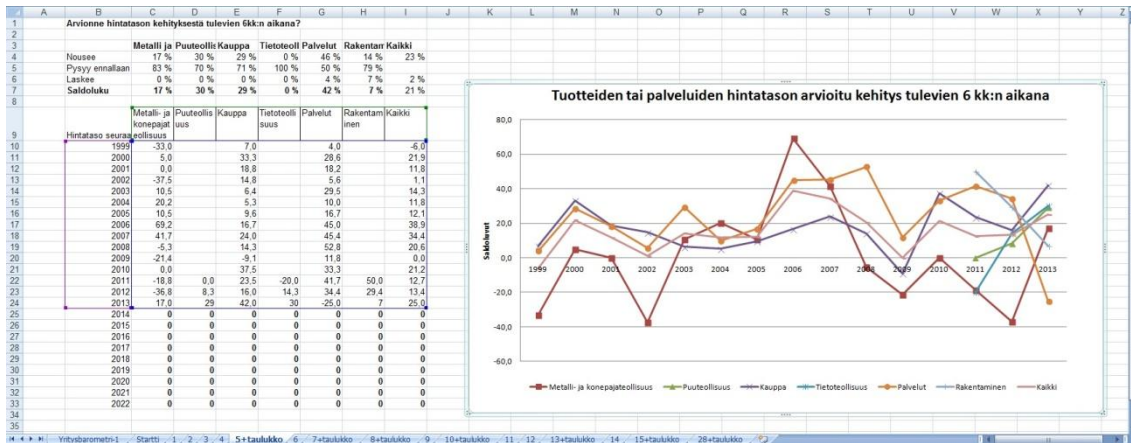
Arvionne hintatason kehityksestä tulevien 6kk:n aikana?

| | Metalli ja | Puuteollis | Kauppa | Tietoteoll | Palvelut | Rakentam | Kaikki |
|---|---|---|---|---|---|---|---|
| Nousee | 17 % | 30 % | 29 % | 0 % | 46 % | 14 % | 23 % |
| Pysyy ennallaan | 83 % | 70 % | 71 % | 100 % | 50 % | 79 % | |
| Laskee | 0 % | 0 % | 0 % | 0 % | 4 % | 7 % | 2 % |
| Saldoluku | 17 % | 30 % | 29 % | 0 % | 42 % | 7 % | 21 % |

| Hintataso seuraa | Metalli- ja konepajateollisuus | Puuteollisuus | Kauppa | Tietoteollisuus | Palvelut | Rakentaminen | Kaikki |
|---|---|---|---|---|---|---|---|
| 1999 | -33,0 | | 7,0 | | 4,0 | | -6,0 |
| 2000 | 5,0 | | 33,3 | | 28,6 | | 21,9 |
| 2001 | 0,0 | | 18,8 | | 18,2 | | 11,8 |
| 2002 | -37,5 | | 14,8 | | 5,6 | | 1,1 |
| 2003 | 10,5 | | 6,4 | | 29,5 | | 14,3 |
| 2004 | 20,2 | | 5,3 | | 10,0 | | 11,8 |
| 2005 | 10,5 | | 9,6 | | 16,7 | | 12,1 |
| 2006 | 69,2 | | 16,7 | | 45,0 | | 38,9 |
| 2007 | 41,7 | | 24,0 | | 45,4 | | 34,4 |
| 2008 | -5,3 | | 14,3 | | 52,8 | | 20,6 |
| 2009 | -21,4 | | -9,1 | | 11,8 | | 0,0 |
| 2010 | 0,0 | | 37,5 | | 33,3 | | 21,2 |
| 2011 | -18,8 | 0,0 | 23,5 | -20,0 | 41,7 | 50,0 | 12,7 |
| 2012 | -36,8 | 8,3 | 16,0 | 14,3 | 34,4 | 29,4 | 13,4 |
| 2013 | 17,0 | 29 | 42,0 | 30 | -25,0 | 7 | 25,0 |
| 2014 | 0 | 0 | 0 | 0 | 0 | 0 | 0 |
| 2015 | 0 | 0 | 0 | 0 | 0 | 0 | 0 |
| 2016 | 0 | 0 | 0 | 0 | 0 | 0 | 0 |
| 2017 | 0 | 0 | 0 | 0 | 0 | 0 | 0 |
| 2018 | 0 | 0 | 0 | 0 | 0 | 0 | 0 |
| 2019 | 0 | 0 | 0 | 0 | 0 | 0 | 0 |
| 2020 | 0 | 0 | 0 | 0 | 0 | 0 | 0 |
| 2021 | 0 | 0 | 0 | 0 | 0 | 0 | 0 |
| 2022 | 0 | 0 | 0 | 0 | 0 | 0 | 0 |

Tuotteiden tai palveluiden hintatason arvioitu kehitys tulevien 6 kk:n aikana

80,0
60,0
40,0
20,0
0,0
-20,0
-40,0
-60,0
Saldoluvut
1999 2000 2001 2002 2003 2004 2005 2006 2007 2008 2009 2010 2011 2012 2013

Metalli- ja konepajateollisuus, Puuteollisuus, Kauppa, Tietoteollisuus, Palvelut, Rakentaminen, Kaikki

Yritysbarometri-1 | Startti | 1 | 2 | 3 | 4 | 5+taulukko | 6 | 7+taulukko | 8+taulukko | 9 | 10+taulukko | 11 | 12 | 13+taulukko | 14 | 15+taulukko | 28+taulukko